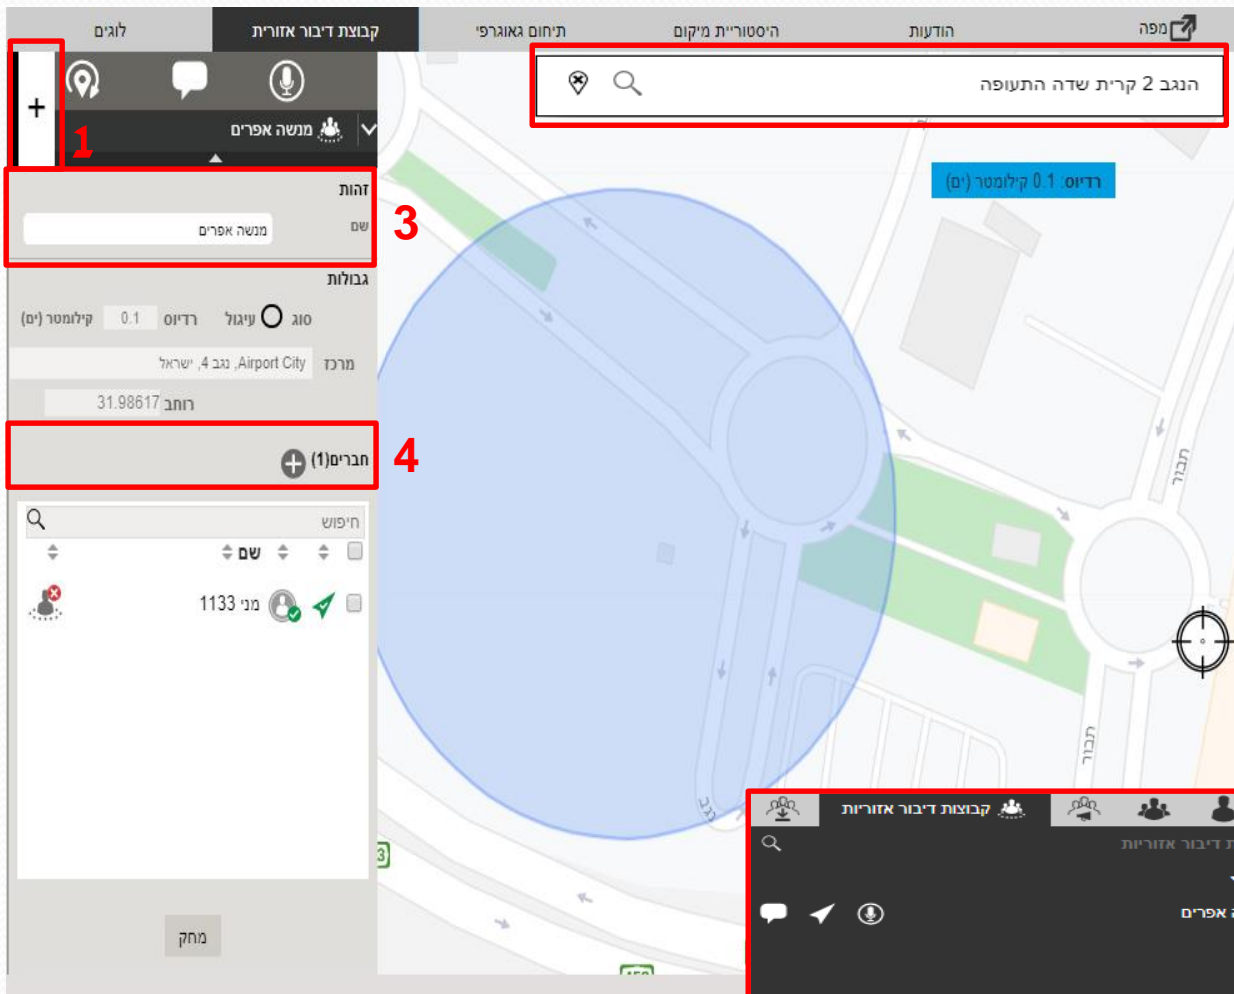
מפה
הודעות
היסטוריית מיקום
תיחום גאוגרפי
קבוצת דיבור אזורית
לוגים

הנגב 2 קרית שדה התעופה

+

1

מנשה אפרים

רדיוס: 0.1 קילומטר (ים)

זהות
שם
מנשה אפרים

3

גבולות
סוג
עיגול
רדיוס
0.1
קילומטר (ים)
מרכז
Airport City, נגב 4, ישראל
רוחב
31.98617

חברים(1)

4

חיפוש
שם

מני 1133

מחק

תבור
תבור
נגב

קבוצות דיבור אזוריות
ת דיבור אזוריות
ה אפרים